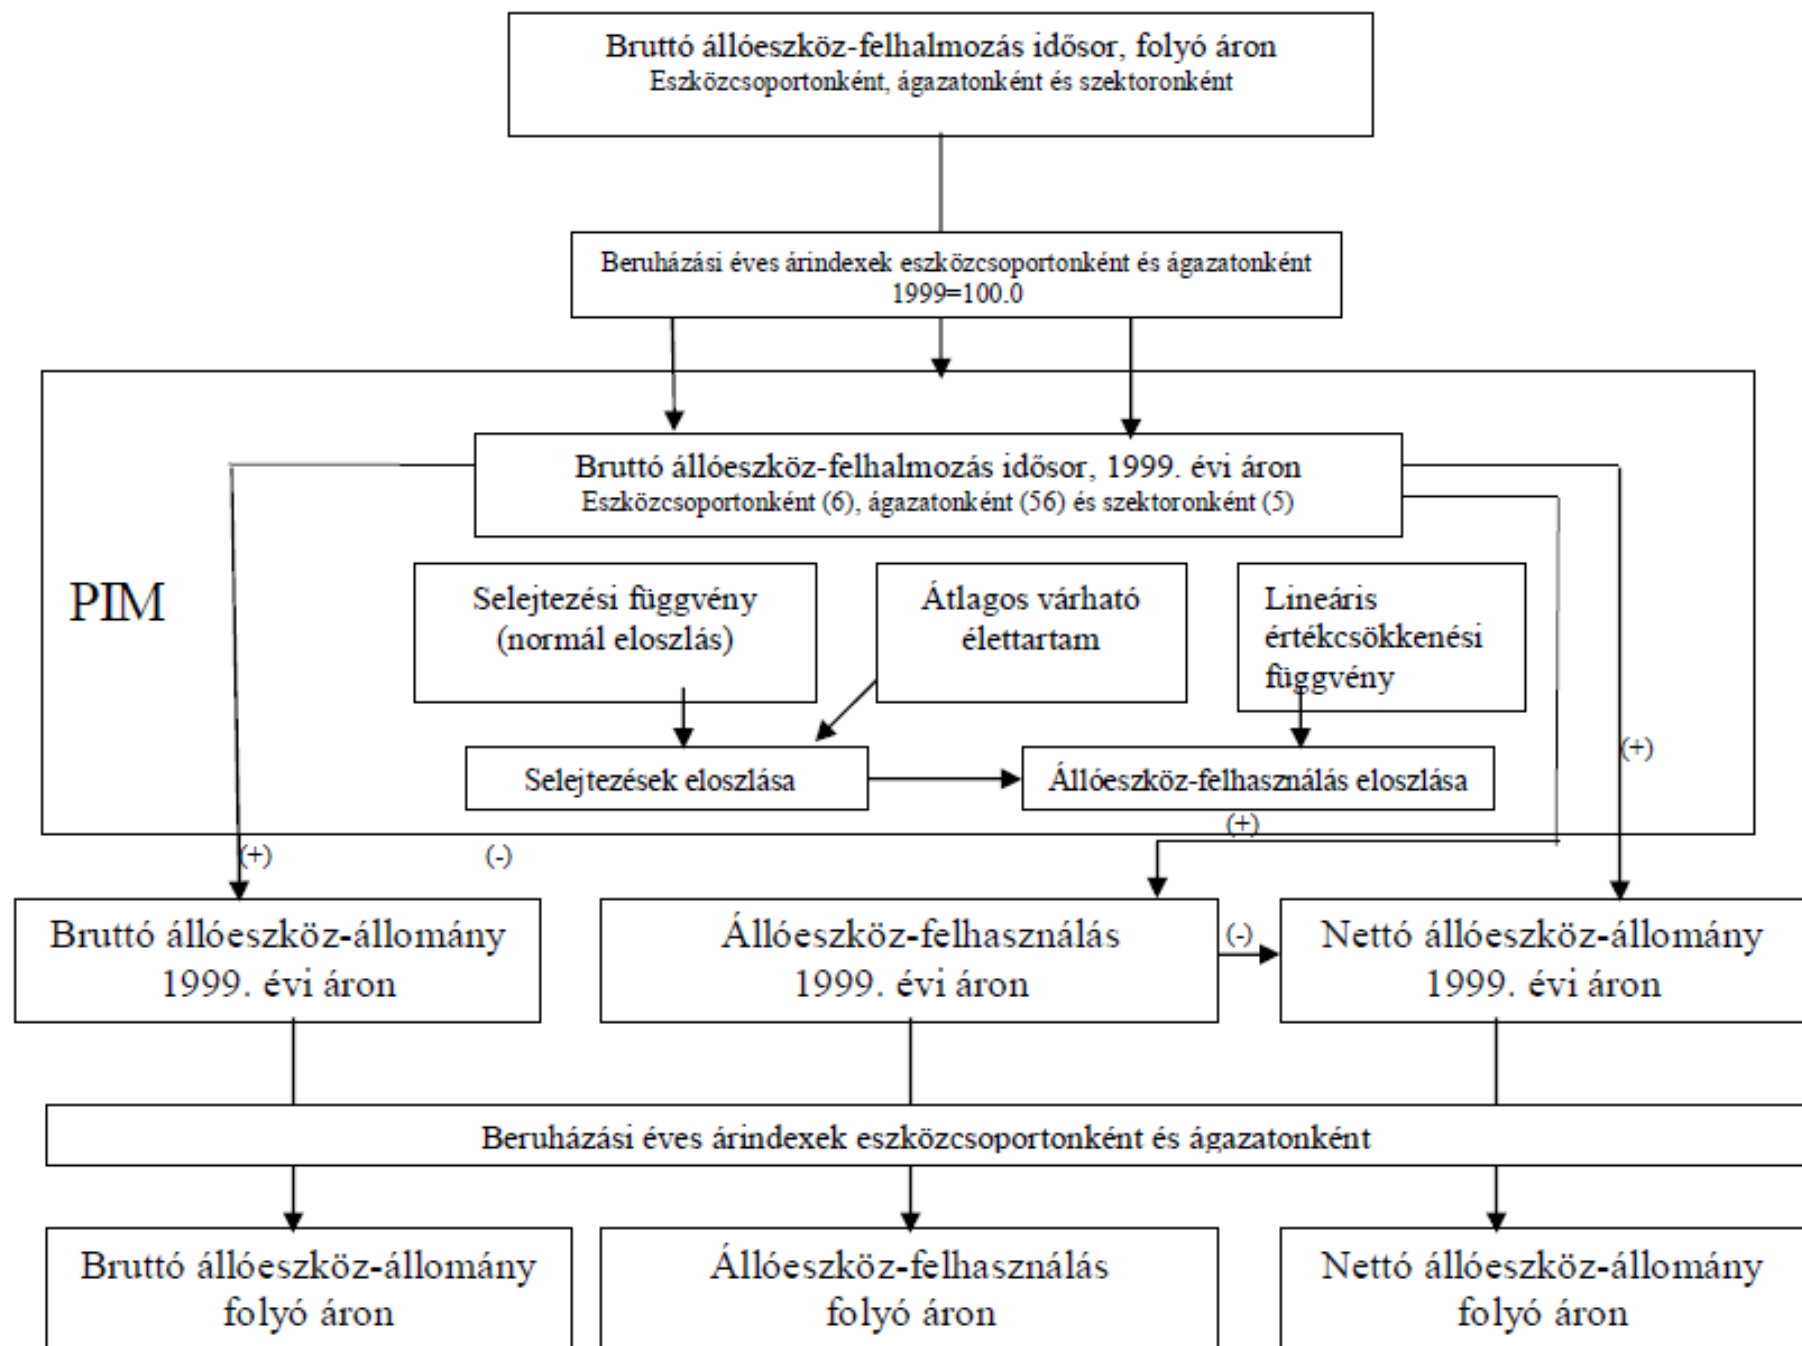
Bruttó állóeszköz-felhalmozás idősor, folyó áron
Eszközcsoportonként, ágazatonként és szektoronként

Beruházási éves árindexek eszközcsoportonként és ágazatonként
1999=100.0

Bruttó állóeszköz-felhalmozás idősor, 1999. évi áron
Eszközcsoportonként (6), ágazatonként (56) és szektoronként (5)

PIM

Selejtezési függvény (normál eloszlás)

Átlagos várható élettartam

Lineáris értékcsökkenési függvény

Selejtezések eloszlása

Állóeszköz-felhasználás eloszlása

(+)

(+)

(+)

(-)

Bruttó állóeszköz-állomány 1999. évi áron

Állóeszköz-felhasználás 1999. évi áron

(-)

Nettó állóeszköz-állomány 1999. évi áron

Beruházási éves árindexek eszközcsoportonként és ágazatonként

Bruttó állóeszköz-állomány folyó áron

Állóeszköz-felhasználás folyó áron

Nettó állóeszköz-állomány folyó áron